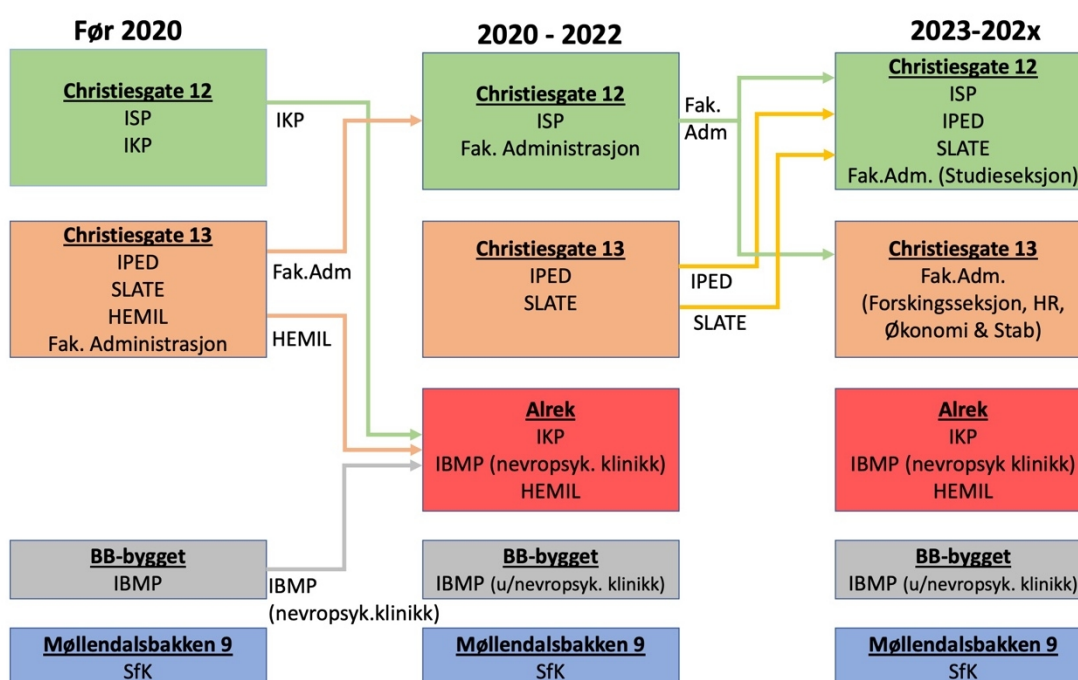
Før 2020

Christiesgate 12
ISP
IKP

IKP

Christiesgate 13
IPED
SLATE
HEMIL
Fak. Administrasjon

Fak.Adm

HEMIL

BB-bygget
IBMP

IBMP
(nevropsyk.klinikk)

Møllendalsbakken 9
SfK

2020 - 2022

Christiesgate 12
ISP
Fak. Administrasjon

Fak.
Adm

Christiesgate 13
IPED
SLATE

IPED

SLATE

Alrek
IKP
IBMP (nevropsyk. klinikk)
HEMIL

BB-bygget
IBMP (u/nevropsyk. klinikk)

Møllendalsbakken 9
SfK

2023-202x

Christiesgate 12
ISP
IPED
SLATE
Fak.Adm. (Studieseksjon)

Christiesgate 13
Fak.Adm.
(Forskingsseksjon, HR, Økonomi & Stab)

Alrek
IKP
IBMP (nevropsyk klinikk)
HEMIL

BB-bygget
IBMP (u/nevropsyk. klinikk)

Møllendalsbakken 9
SfK